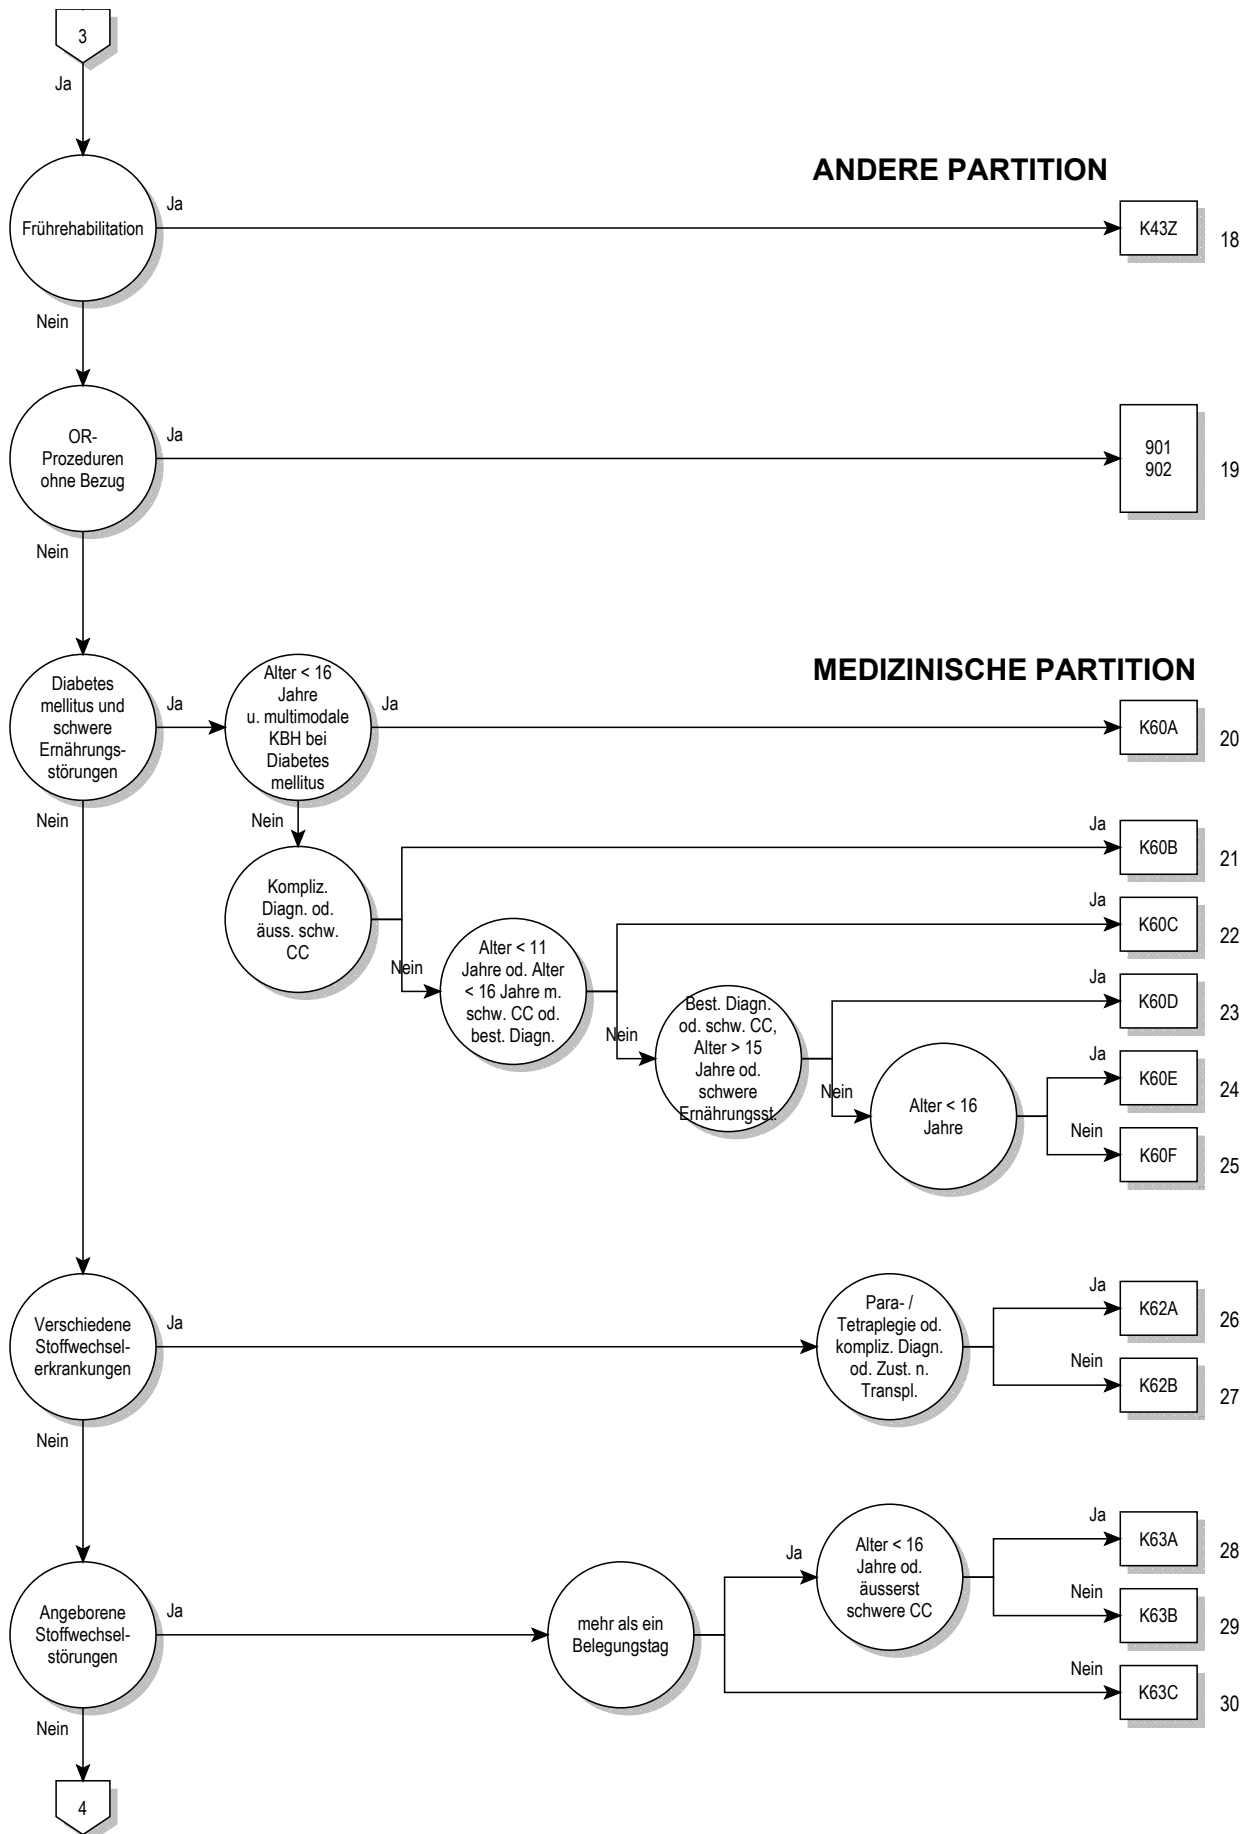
3

Ja

ANDERE PARTITION

Frührehabilitation

Ja

K43Z

18

Nein

OR-Prozeduren ohne Bezug

Ja

901
902

19

Nein

MEDIZINISCHE PARTITION

Diabetes mellitus und schwere Ernährungsstörungen

Ja

Alter < 16 Jahre u. multimodale KBH bei Diabetes mellitus

Ja

K60A

20

Nein

Nein

Kompliz. Diagn. od. äuss. schw. CC

Ja

K60B

21

Nein

Alter < 11 Jahre od. Alter < 16 Jahre m. schw. CC od. best. Diagn.

Ja

K60C

22

Nein

Best. Diagn. od. schw. CC, Alter > 15 Jahre od. schwere Ernährungsst.

Ja

K60D

23

Nein

Alter < 16 Jahre

Ja

K60E

24

Nein

K60F

25

Verschiedene Stoffwechselerkrankungen

Ja

Para- / Tetraplegie od. kompliz. Diagn. od. Zust. n. Transpl.

Ja

K62A

26

Nein

K62B

27

Nein

Angeborene Stoffwechselstörungen

Ja

mehr als ein Belegungstag

Ja

Alter < 16 Jahre od. äusserst schwere CC

Ja

K63A

28

Nein

K63B

29

Nein

K63C

30

Nein

4